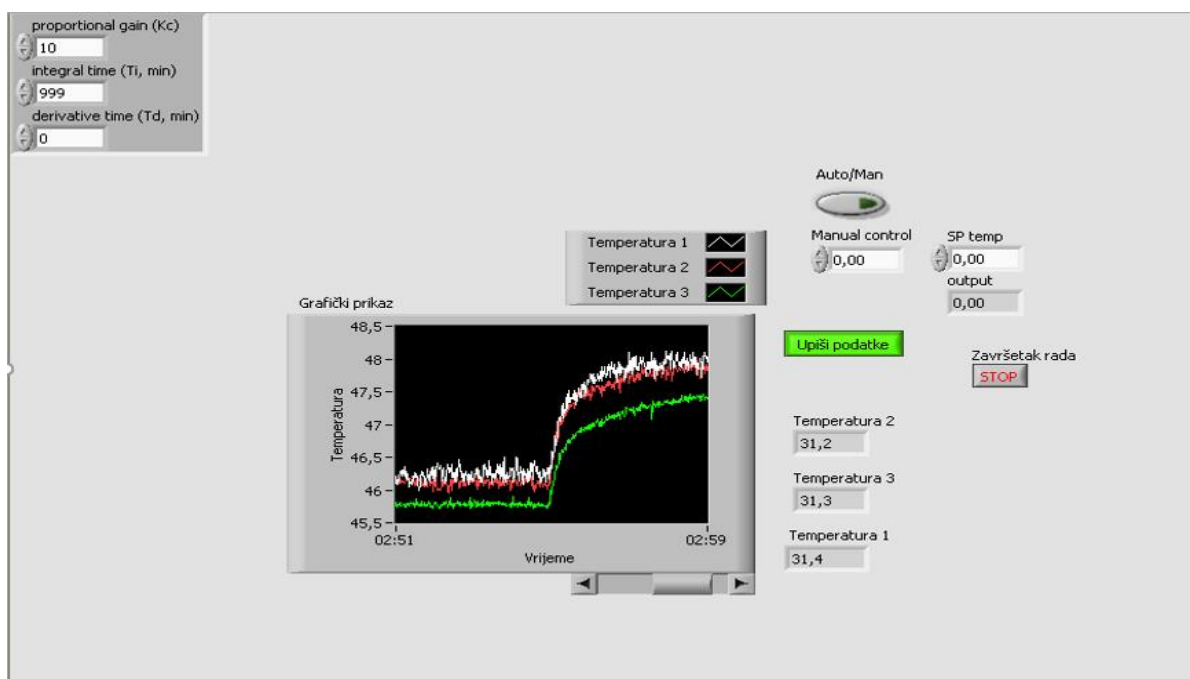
proportional gain (Kc)
10
integral time (Ti, min)
999
derivative time (Td, min)
0

Auto/Man

Temperatura 1
Temperatura 2
Temperatura 3

Manual control
0,00

SP temp
0,00
output
0,00

Grafički prikaz
48,5
48
47,5
47
46,5
46
45,5
Temperatura
02:51
02:59
Vrijeme

Upiši podatke

Završetak rada
STOP

Temperatura 2
31,2
Temperatura 3
31,3
Temperatura 1
31,4